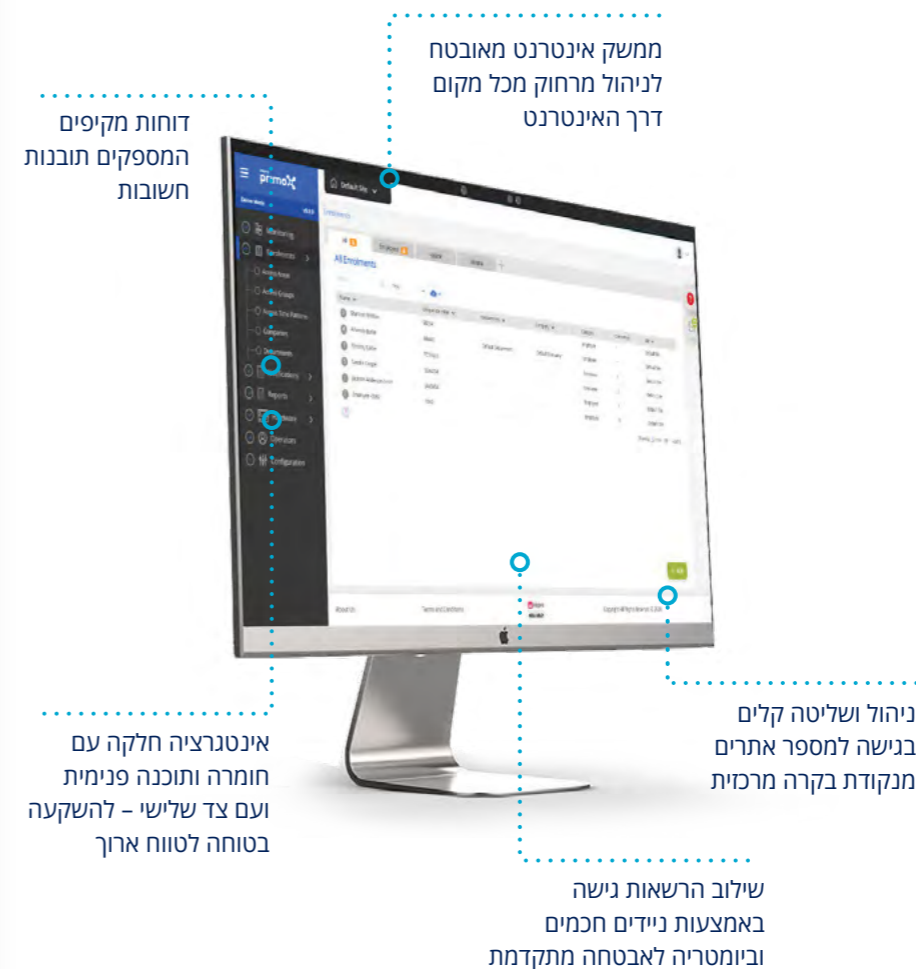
ממשק אינטרנט מאובטח לניהול מרחוק מכל מקום דרך האינטרנט

דוחות מקיפים המספקים תובנות חשובות

primo

Default Site

All Enrollments

Monitoring

Enrollments

Access Areas

Access Groups

Access Time Patterns

Companies

Departments

Reports

Operators

Configuration

About Us

Terms and Conditions

ניהול ושליטה קלים בגישה למספר אתרים מנקודת בקרה מרכזית

אינטגרציה חלקה עם חומרה ותוכנה פנימית ועם צד שלישי – להשקעה בטוחה לטווח ארוך

שילוב הרשאות גישה באמצעות ניידים חכמים וביומטריה לאבטחה מתקדמת